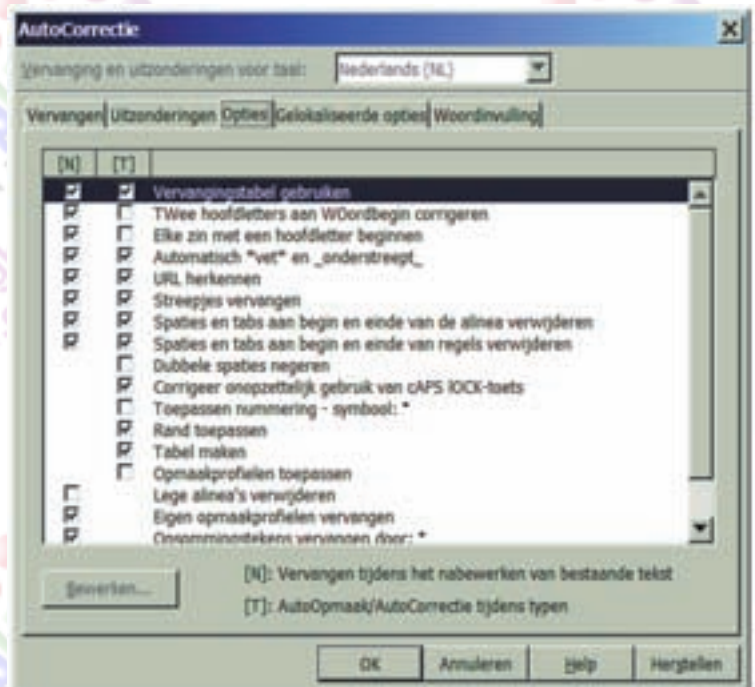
AutoCorrectie

Vervanging en uitzonderingen voor taal: Nederlands (NL)

Vervangen | Uitzonderingen | Opties | Gelokaliseerde opties | Woordinvulling

| [N] | [T] | |
|---|---|---|
| ☑ | ☑ | Vervangingstabel gebruiken |
| ☑ | ☐ | TWee hoofdletters aan WOordbegin corrigeren |
| ☑ | ☐ | Elke zin met een hoofdletter beginnen |
| ☑ | ☑ | Automatisch *vet* en _onderstreept_ |
| ☑ | ☑ | URL herkennen |
| ☑ | ☑ | Streepjes vervangen |
| ☑ | ☑ | Spaties en tabs aan begin en einde van de alinea verwijderen |
| ☑ | ☑ | Spaties en tabs aan begin en einde van regels verwijderen |
| | ☐ | Dubbele spaties negeren |
| | ☑ | Corrigeer onopzettelijk gebruik van cAPS lOCK-toets |
| | ☐ | Toepassen nummering - symbool: * |
| | ☑ | Rand toepassen |
| | ☑ | Tabel maken |
| | ☐ | Opmaakprofielen toepassen |
| ☐ | | Lege alinea's verwijderen |
| ☑ | | Eigen opmaakprofielen vervangen |
| ☑ | | Opsommingstekens vervangen door: * |

Bewerken...

[N]: Vervangen tijdens het nabewerken van bestaande tekst

[T]: AutoOpmaak/AutoCorrectie tijdens typen

OK | Annuleren | Help | Herstellen